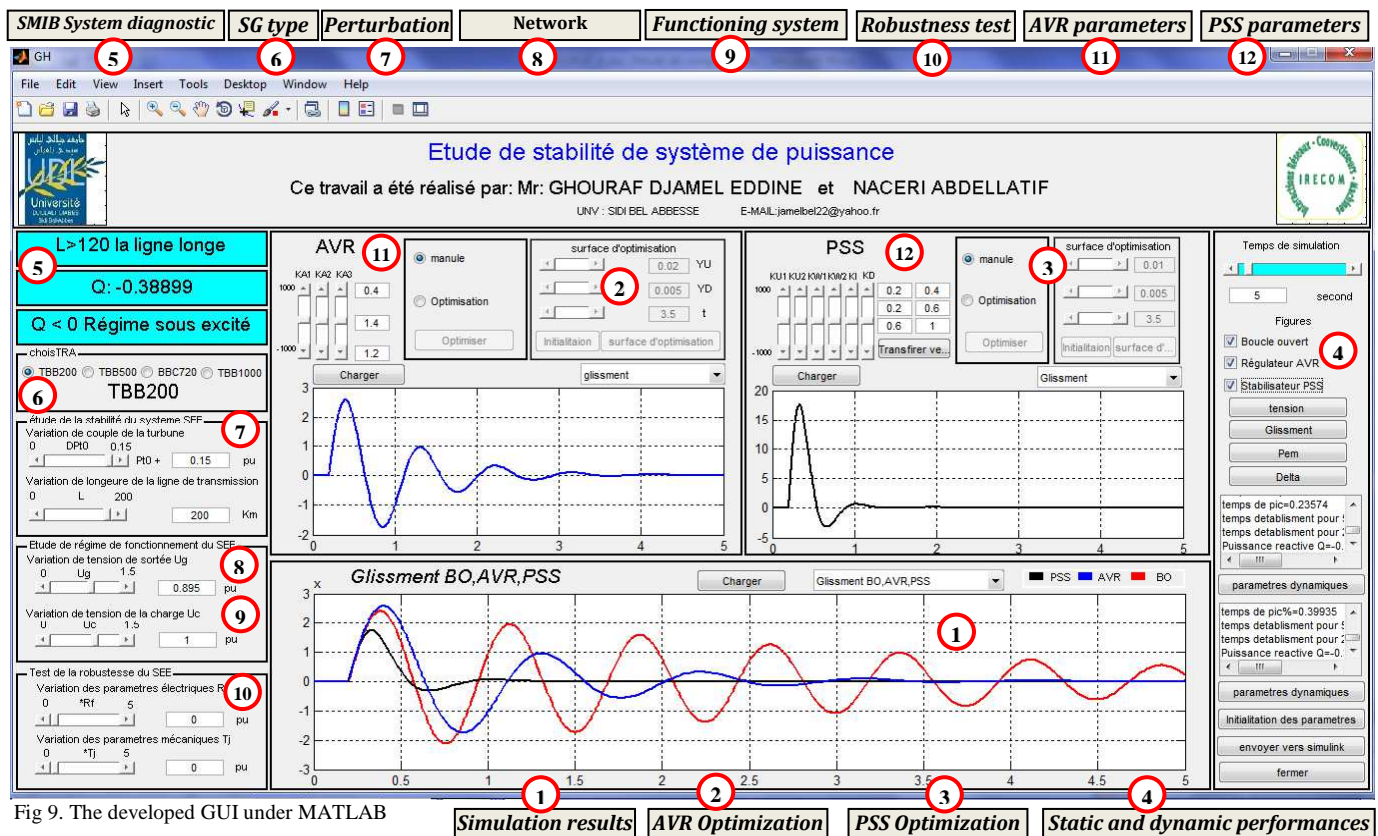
SMIB System diagnostic | SG type | Perturbation | Network | Functioning system | Robustness test | AVR parameters | PSS parameters

5 6 7 8 9 10 11 12

GH

File Edit View Insert Tools Desktop Window Help

Université

Etude de stabilité de système de puissance

Ce travail a été réalisé par: Mr: GHOURAF DJAMEL EDDINE et NACERI ABDELLATIF

UNV : SIDI BEL ABBESSE E-MAIL:jamelbel22@yahoo.fr

IRECOM

L>120 la ligne longe
5
Q: -0.38899

Q < 0 Régime sous excité

choisTRA
TBB200 TBB500 BBC720 TBB1000
TBB200
6

étude de la stabilité du systeme SEE
7
Variation de couple de la turbune
0 DPt0 0.15
Pt0 + 0.15 pu
Variation de longeure de la ligne de transmission
0 L 200
200 Km

Etude de régime de fonctionnement du SEE
8
Variation de tension de sortée Ug
0 Ug 1.5
0.895 pu
Variation de tension de la charge Uc
9
U Uc 1.5
1 pu

Test de la robustesse du SEE
10
Variation des parametres électriques R
0 *Rf 5
0 pu
Variation des parametres mécaniques Tj
0 *Tj 5
0 pu

AVR 11
KA1 KA2 KA3
1000
-1000
0.4
1.4
1.2
manule
Optimisation
Optimiser
surface d'optimisation
2
0.02 YU
0.005 YD
3.5 t
Initialitaion surface d'optimisation
Charger glissment
3 2 1 0 -1 -2
0 1 2 3 4 5

PSS 12
KU1 KU2 KW1 KW2 KI KD
1000
-1000
0.2 0.4
0.2 0.6
0.6 1
Transfirer ve...
manule
Optimisation
Optimiser
3
surface d'optimisation
0.01
0.005
3.5
Initialitaion surface d'...
Charger Glissment
20 15 10 5 0 -5
0 1 2 3 4 5

Glissment BO,AVR,PSS
Charger Glissment BO,AVR,PSS
PSS AVR BO
x
3 2 1 0 -1 -2 -3
0 0.5 1 1.5 2 2.5 3 3.5 4 4.5 5
1

Temps de simulation
5 second
Figures
Boucle ouvert
Régulateur AVR
Stabilisateur PSS
4
tension
Glissment
Pem
Delta
temps de pic=0.23574
temps detablisment pour 5
temps detablisment pour 2
Puissance reactive Q=-0.
parametres dynamiques
temps de pic%=0.39935
temps detablisment pour 5
temps detablisment pour 2
Puissance reactive Q=-0.
parametres dynamiques
Initialitation des parametres
envoyer vers simulink
fermer

Fig 9. The developed GUI under MATLAB

1 Simulation results
2 AVR Optimization
3 PSS Optimization
4 Static and dynamic performances